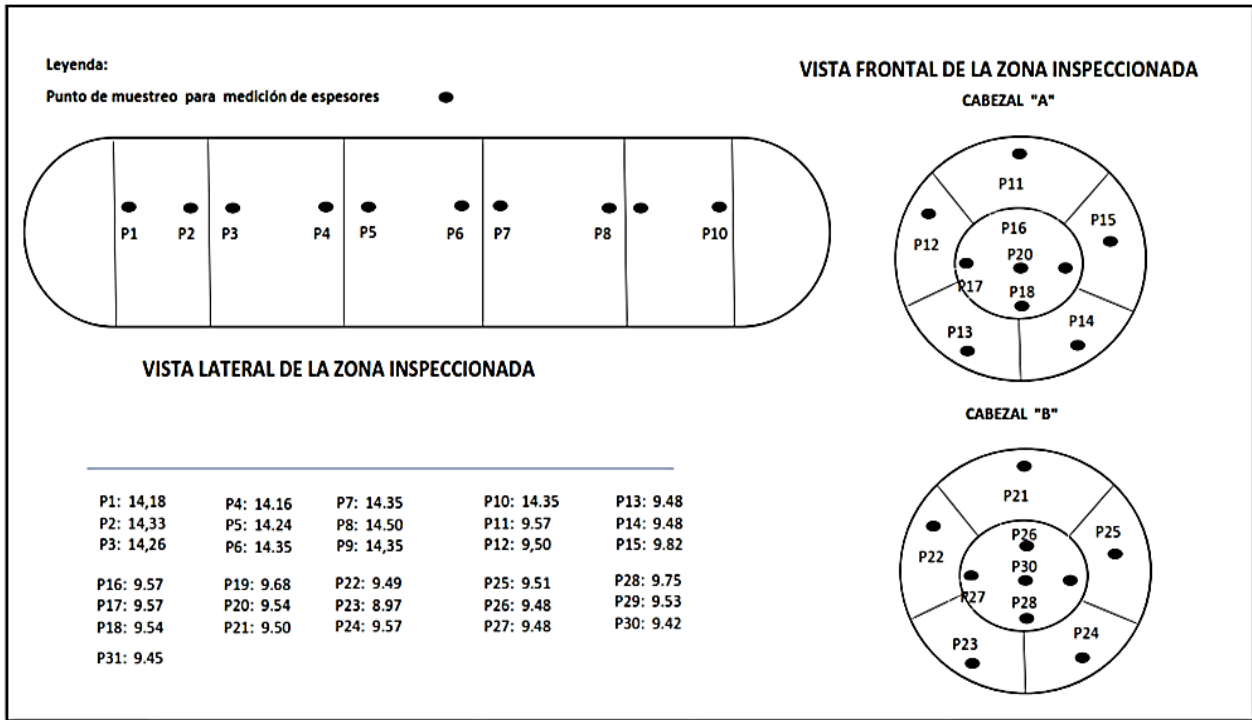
Leyenda:

Punto de muestreo para medición de espesores

VISTA FRONTAL DE LA ZONA INSPECCIONADA

CABEZAL "A"

P1 P2 P3 P4 P5 P6 P7 P8 P10

P11 P15 P16 P12 P20 P17 P18 P13 P14

VISTA LATERAL DE LA ZONA INSPECCIONADA

CABEZAL "B"

P21 P25 P26 P22 P30 P27 P28 P23 P24

P1: 14,18
P2: 14,33
P3: 14,26

P4: 14.16
P5: 14.24
P6: 14.35

P7: 14.35
P8: 14.50
P9: 14,35

P10: 14.35
P11: 9.57
P12: 9,50

P13: 9.48
P14: 9.48
P15: 9.82

P16: 9.57
P17: 9.57
P18: 9.54

P19: 9.68
P20: 9.54
P21: 9.50

P22: 9.49
P23: 8.97
P24: 9.57

P25: 9.51
P26: 9.48
P27: 9.48

P28: 9.75
P29: 9.53
P30: 9.42

P31: 9.45